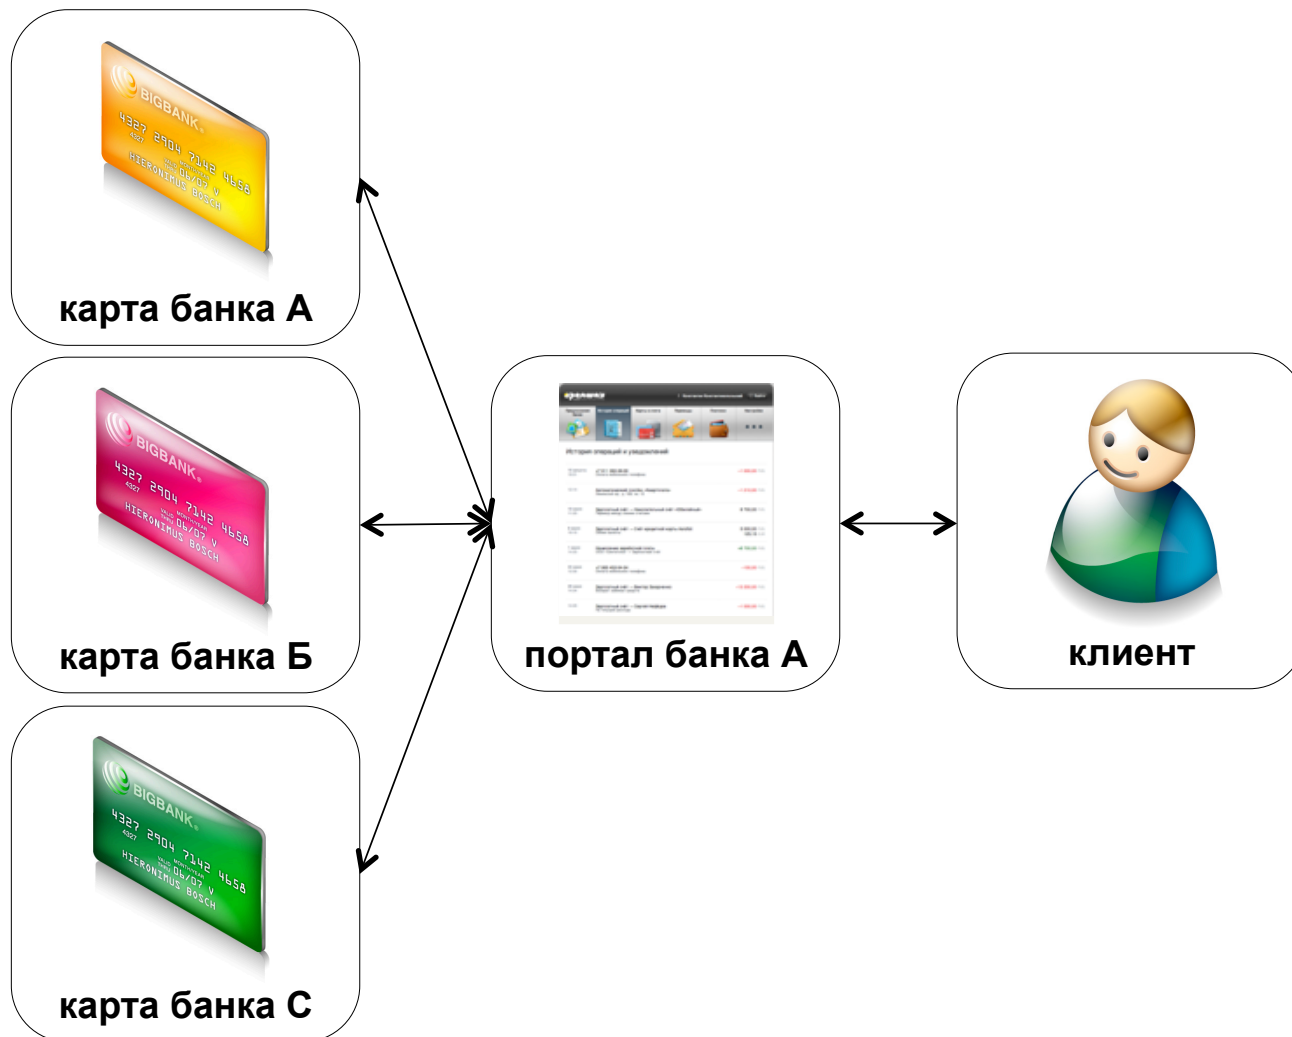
BIGBANK
4327 2904 7142 4658
4327
VALID THRU 06/07 V
HIERONIMUS BOSCH
карта банка А

BIGBANK
4327 2904 7142 4658
4327
VALID THRU 06/07 V
HIERONIMUS BOSCH
карта банка Б

BIGBANK
4327 2904 7142 4658
4327
VALID THRU 06/07 V
HIERONIMUS BOSCH
карта банка С

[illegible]
портал банка А

клиент